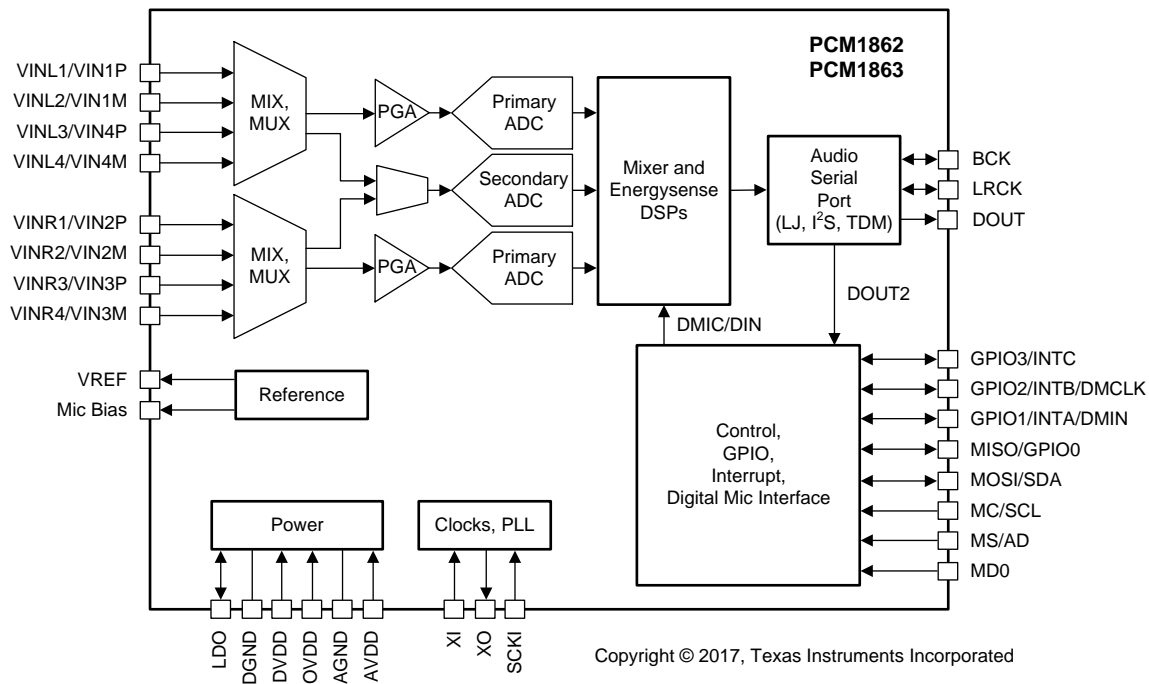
PCM1862
PCM1863

VINL1/VIN1P
VINL2/VIN1M
VINL3/VIN4P
VINL4/VIN4M
VINR1/VIN2P
VINR2/VIN2M
VINR3/VIN3P
VINR4/VIN3M

MIX, MUX

PGA

Primary ADC

Secondary ADC

MIX, MUX

PGA

Primary ADC

Mixer and Energysense DSPs

Audio Serial Port (LJ, I$^2$S, TDM)

BCK
LRCK
DOUT

DOUT2

DMIC/DIN

VREF
Mic Bias

Reference

Control, GPIO, Interrupt, Digital Mic Interface

GPIO3/INTC
GPIO2/INTB/DMCLK
GPIO1/INTA/DMIN
MISO/GPIO0
MOSI/SDA
MC/SCL
MS/AD
MD0

Power

Clocks, PLL

LDO
DGND
DVDD
OVDD
AGND
AVDD

XI
XO
SCKI

Copyright © 2017, Texas Instruments Incorporated